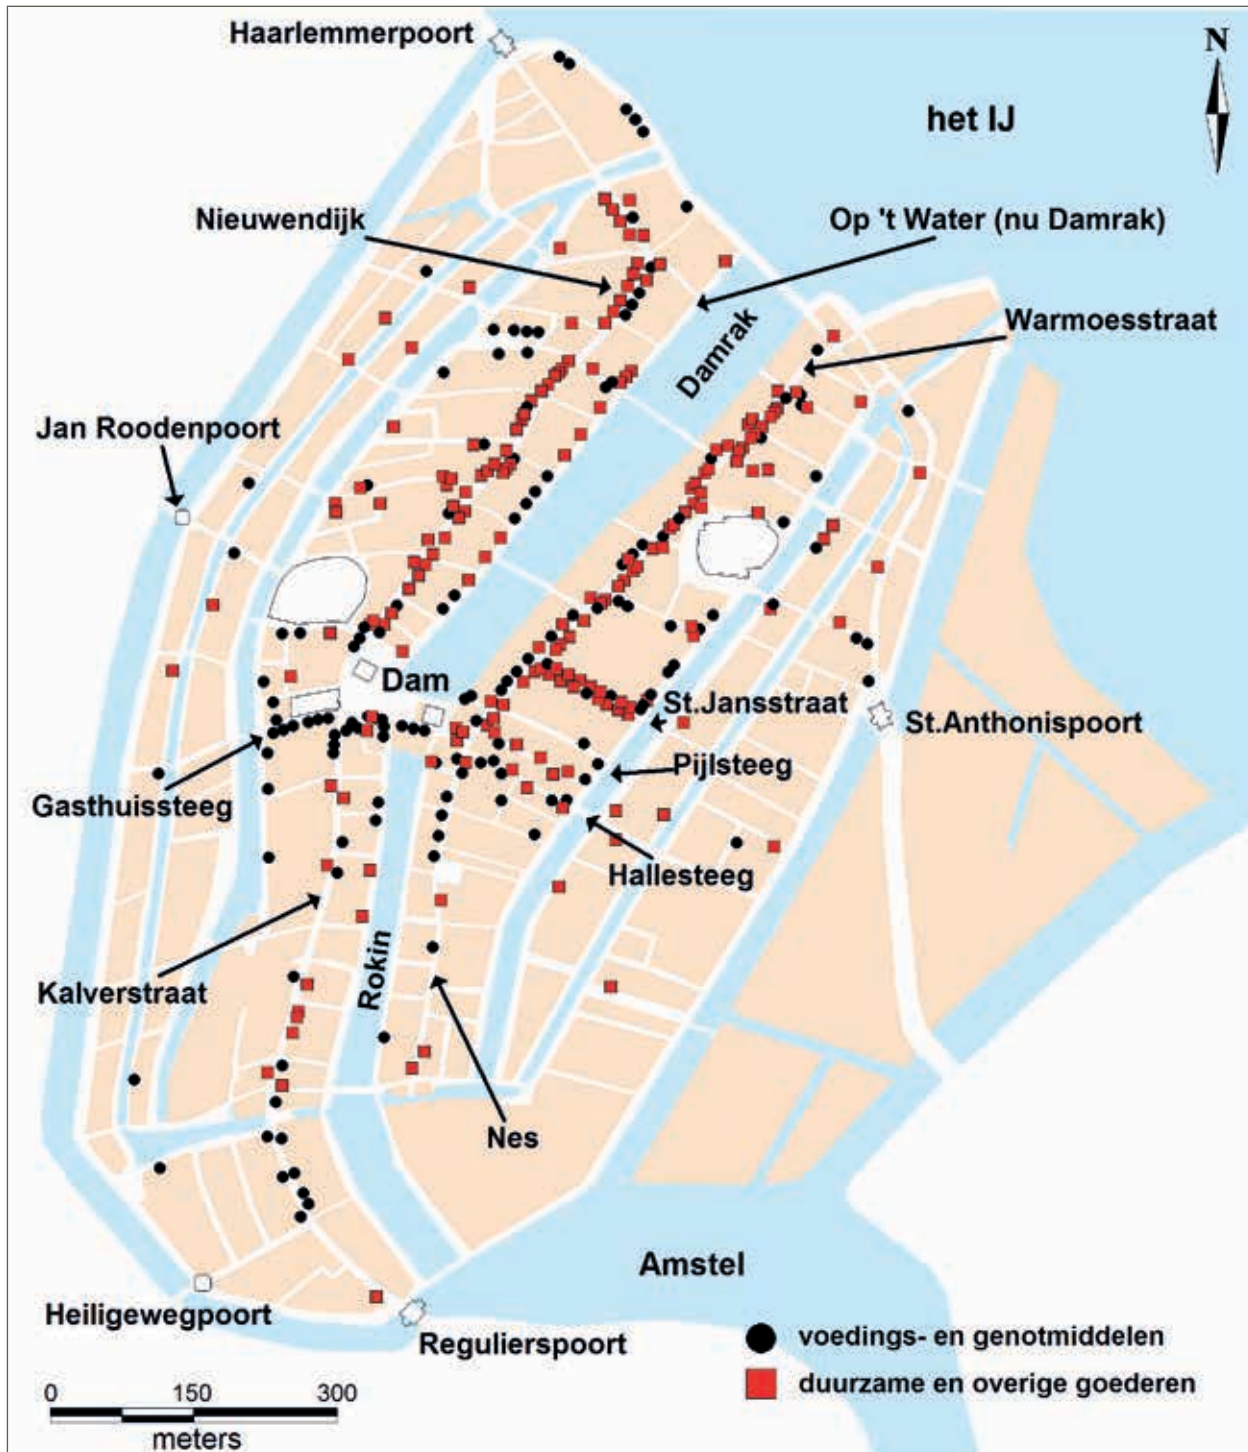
Haarlemmerpoort

N

het IJ

Nieuwendijk

Op 't Water (nu Damrak)

Damrak

Warmoesstraat

Jan Roodenpoort

Dam

St.Jansstraat

St.Anthonispoort

Pijlsteeg

Gasthuissteeg

Hallesteeg

Kalverstraat

Rokin

Nes

Amstel

Heiligewegpoort

Reguliersspoort

voedings- en genotmiddelen

duurzame en overige goederen

0 150 300
meters